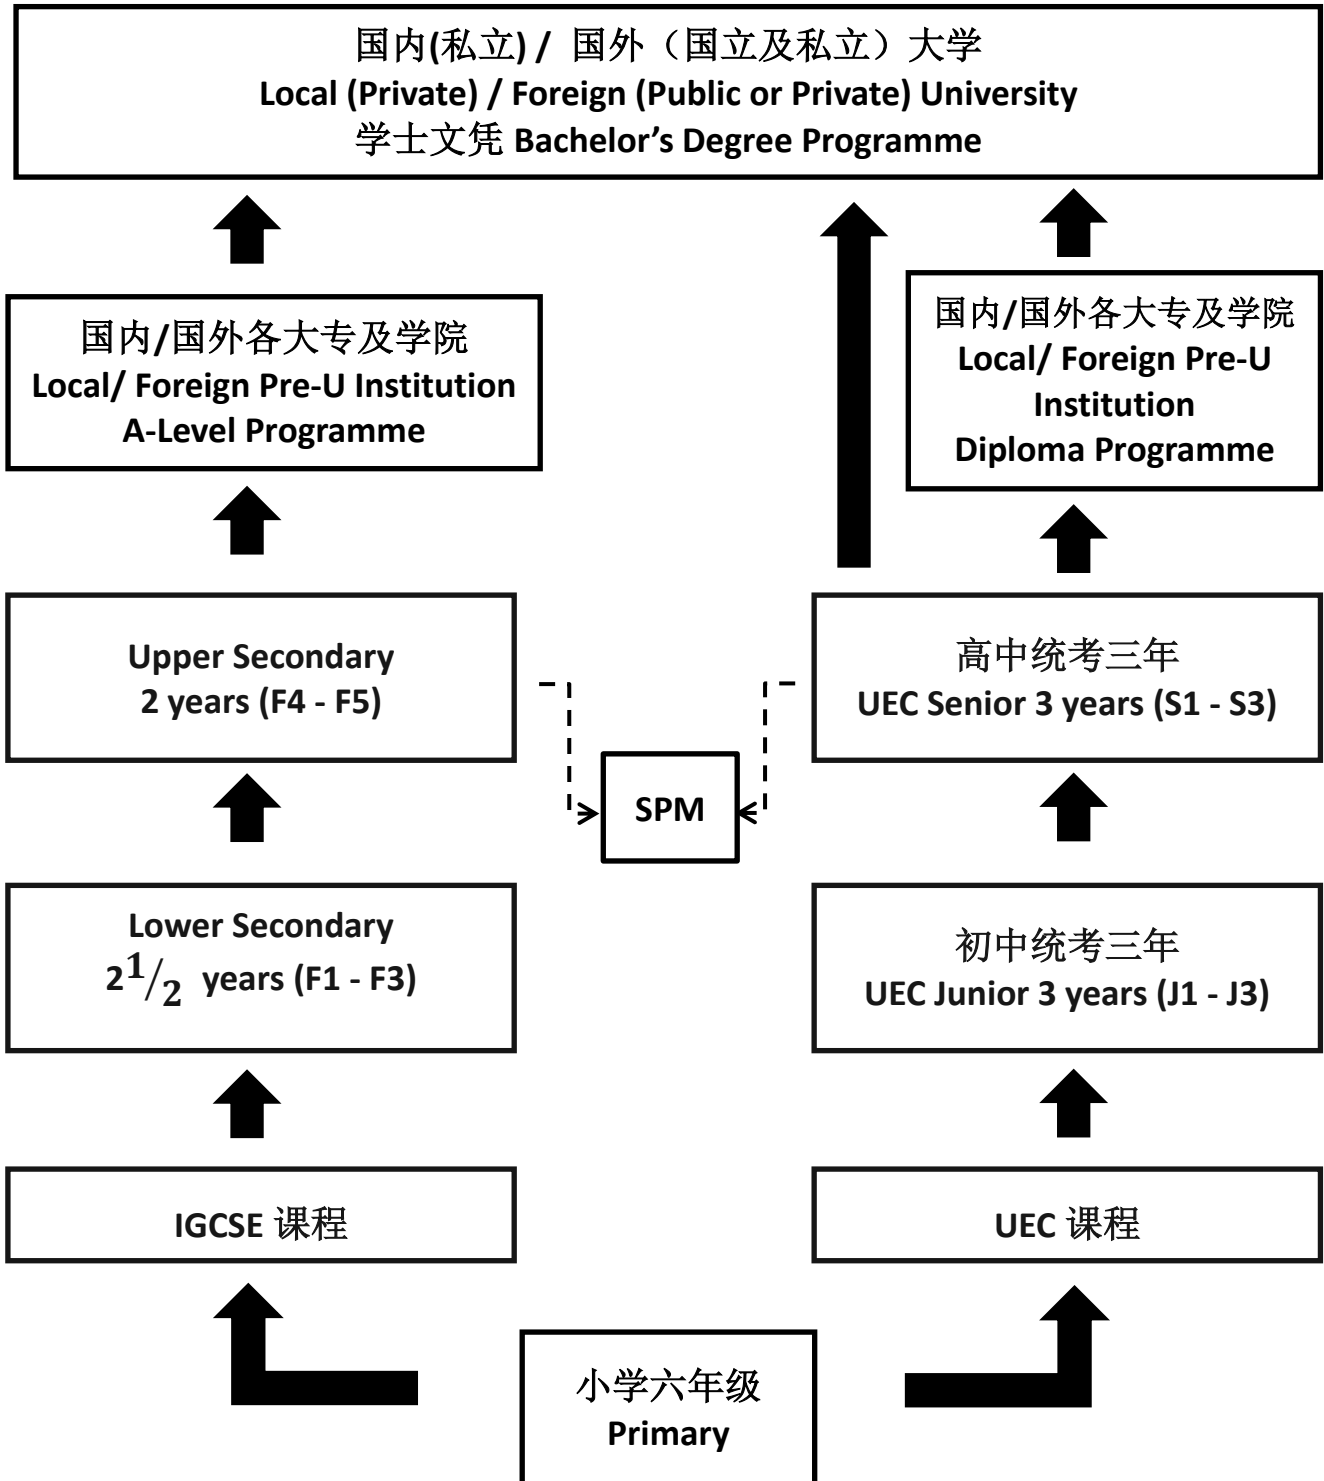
国内(私立) / 国外（国立及私立）大学
Local (Private) / Foreign (Public or Private) University
学士文凭 Bachelor’s Degree Programme

国内/国外各大专及学院
Local/ Foreign Pre-U Institution
A-Level Programme

国内/国外各大专及学院
Local/ Foreign Pre-U Institution
Diploma Programme

Upper Secondary
2 years (F4 - F5)

高中统考三年
UEC Senior 3 years (S1 - S3)

SPM

Lower Secondary
$2\frac{1}{2}$ years (F1 - F3)

初中统考三年
UEC Junior 3 years (J1 - J3)

IGCSE 课程

UEC 课程

小学六年级
Primary